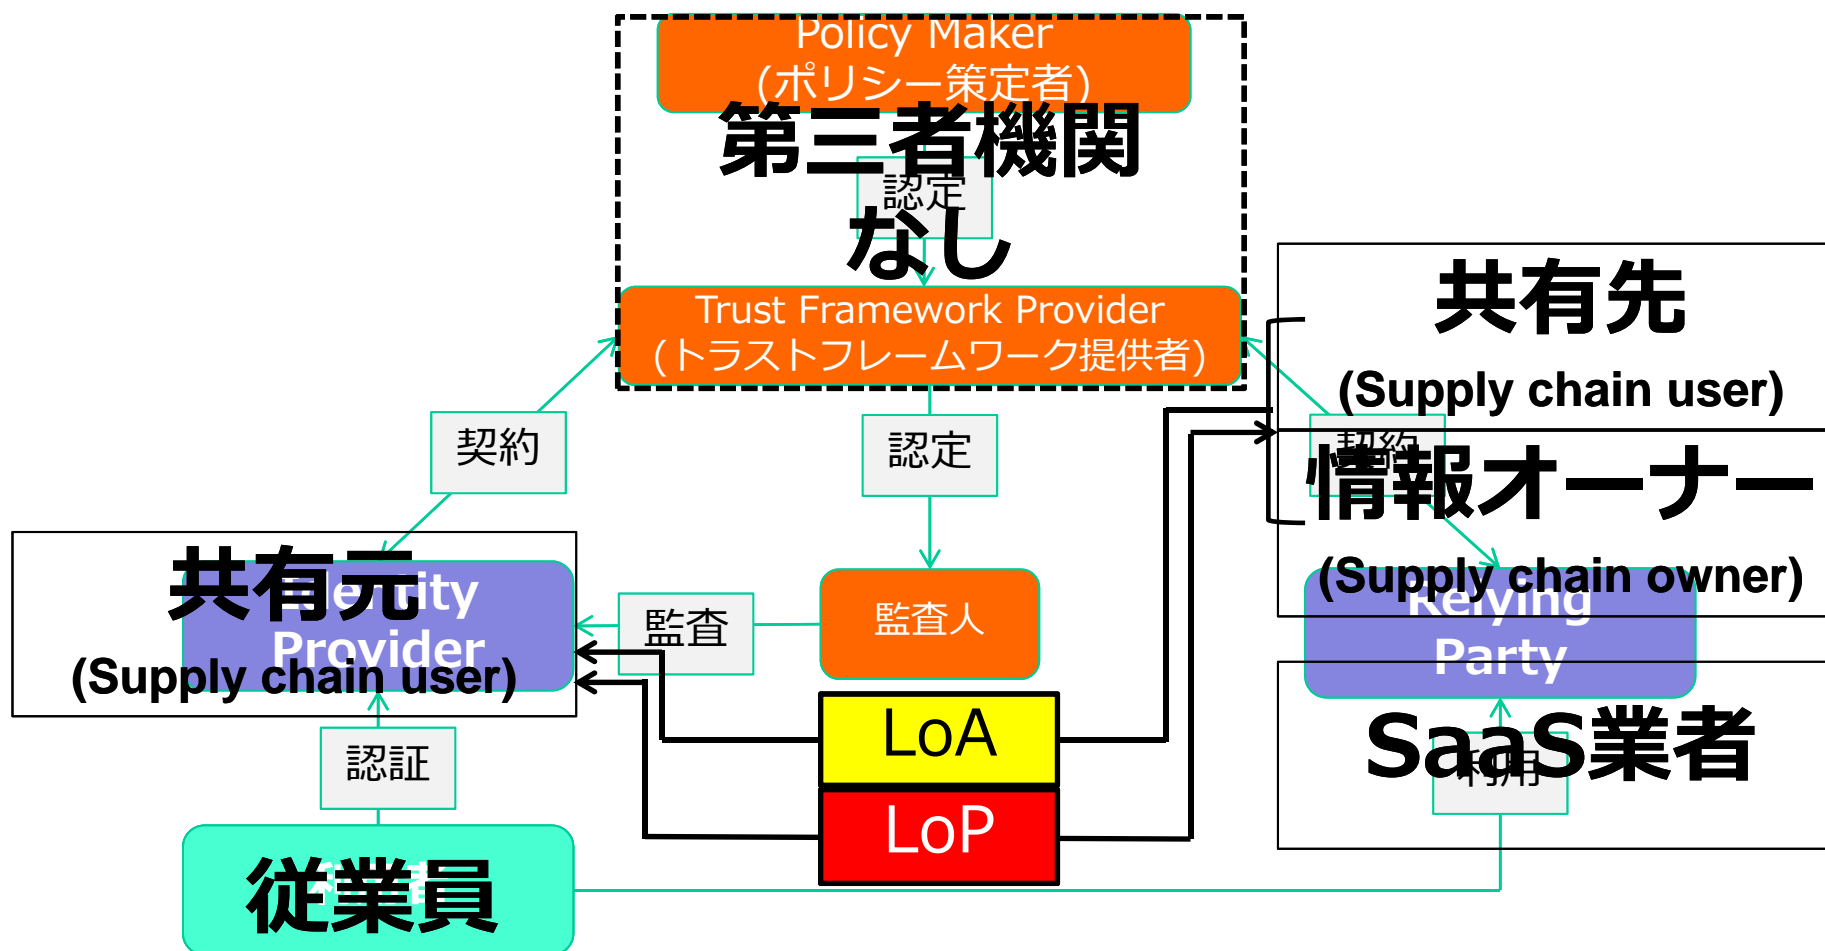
Policy Maker
(ポリシー策定者)
第三者機関
認定
なし
Trust Framework Provider
(トラストフレームワーク提供者)

共有先
(Supply chain user)
契約
情報オーナー
(Supply chain owner)
Relying Party

契約

認定

共有元
Identity Provider
(Supply chain user)

監査
監査人

LoA
LoP

SaaS業者
利用

認証

従業員